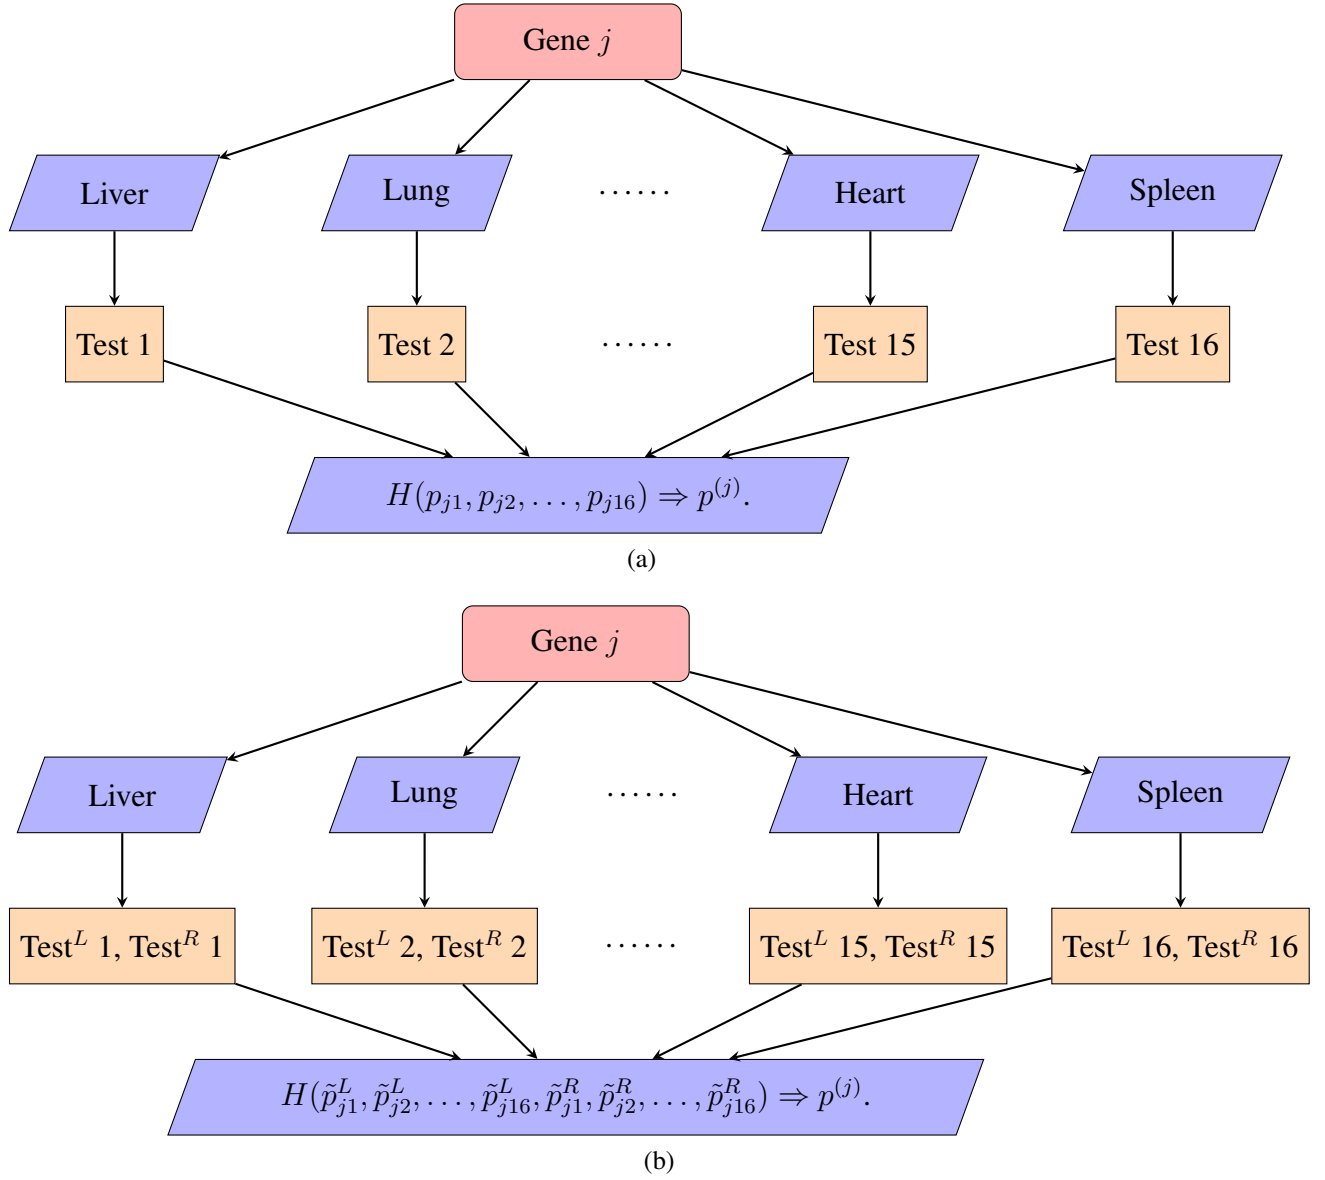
Gene $j$

Liver

Lung

......

Heart

Spleen

Test 1

Test 2

......

Test 15

Test 16

$H(p_{j1}, p_{j2}, \ldots, p_{j16}) \Rightarrow p^{(j)}$.

(a)

Gene $j$

Liver

Lung

......

Heart

Spleen

Test$^L$ 1, Test$^R$ 1

Test$^L$ 2, Test$^R$ 2

......

Test$^L$ 15, Test$^R$ 15

Test$^L$ 16, Test$^R$ 16

$H(\tilde{p}^L_{j1}, \tilde{p}^L_{j2}, \ldots, \tilde{p}^L_{j16}, \tilde{p}^R_{j1}, \tilde{p}^R_{j2}, \ldots, \tilde{p}^R_{j16}) \Rightarrow p^{(j)}$.

(b)